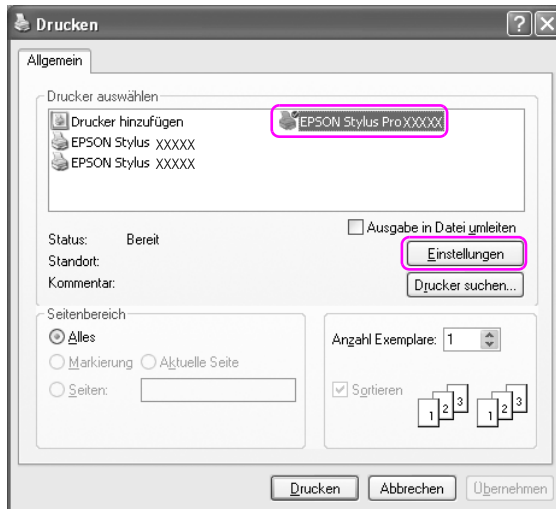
Drucken

Allgemein

Drucker auswählen

Drucker hinzufügen
EPSON Stylus XXXXX
EPSON Stylus XXXXX
EPSON Stylus Pro XXXXX

Ausgabe in Datei umleiten

Status: Bereit
Standort:
Kommentar:

Einstellungen

Drucker suchen...

Seitenbereich

Alles

Markierung

Aktuelle Seite

Seiten:

Anzahl Exemplare: 1

Sortieren

1 2 3

1 2 3

Drucken

Abbrechen

Übernehmen